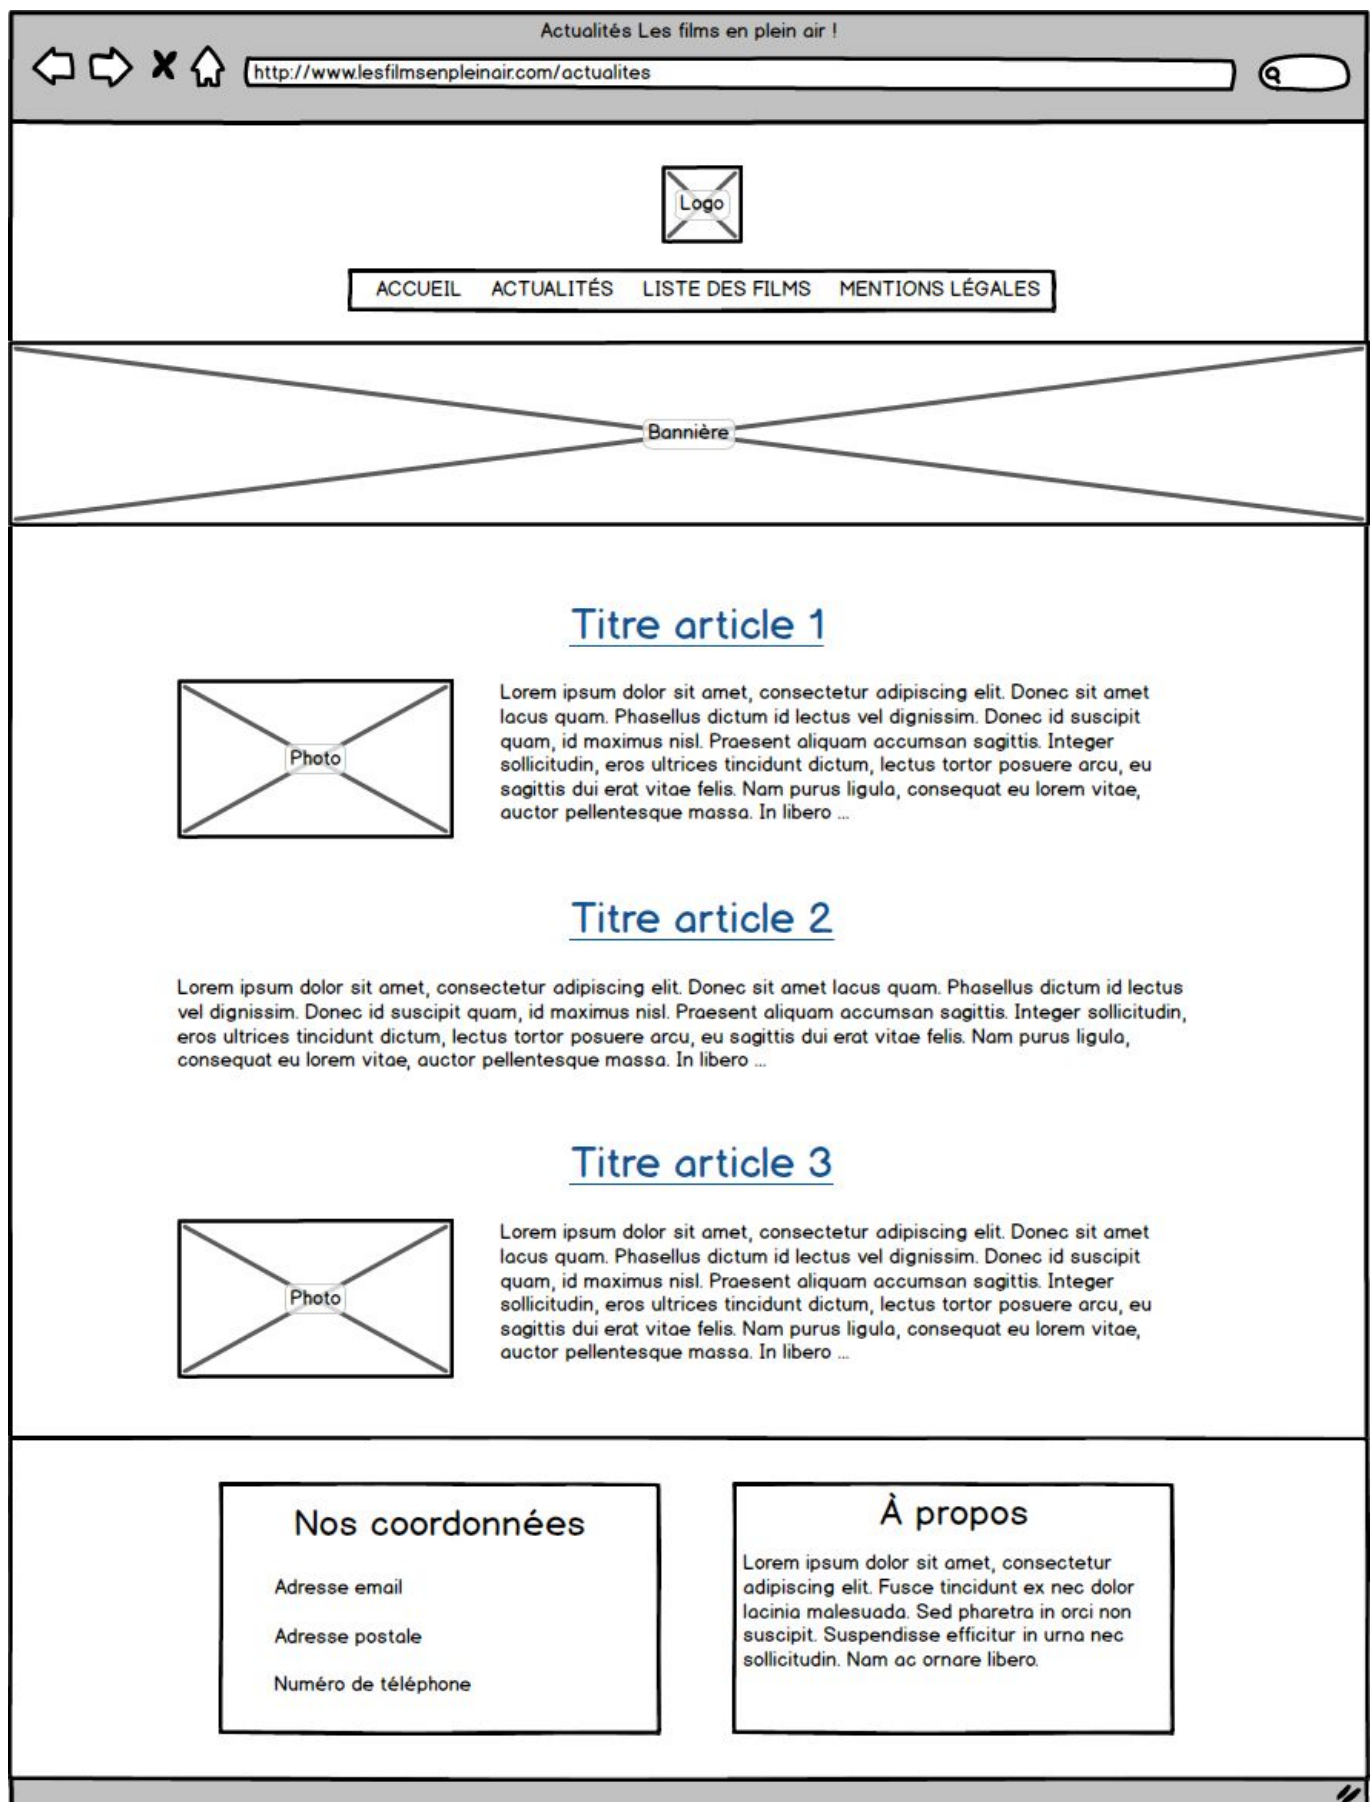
Actualités Les films en plein air !

http://www.lesfilmsenpleinair.com/actualites

Logo

ACCUEIL ACTUALITÉS LISTE DES FILMS MENTIONS LÉGALES

Bannière

Titre article 1

Photo

Lorem ipsum dolor sit amet, consectetur adipiscing elit. Donec sit amet lacus quam. Phasellus dictum id lectus vel dignissim. Donec id suscipit quam, id maximus nisl. Praesent aliquam accumsan sagittis. Integer sollicitudin, eros ultrices tincidunt dictum, lectus tortor posuere arcu, eu sagittis dui erat vitae felis. Nam purus ligula, consequat eu lorem vitae, auctor pellentesque massa. In libero ...

Titre article 2

Lorem ipsum dolor sit amet, consectetur adipiscing elit. Donec sit amet lacus quam. Phasellus dictum id lectus vel dignissim. Donec id suscipit quam, id maximus nisl. Praesent aliquam accumsan sagittis. Integer sollicitudin, eros ultrices tincidunt dictum, lectus tortor posuere arcu, eu sagittis dui erat vitae felis. Nam purus ligula, consequat eu lorem vitae, auctor pellentesque massa. In libero ...

Titre article 3

Photo

Lorem ipsum dolor sit amet, consectetur adipiscing elit. Donec sit amet lacus quam. Phasellus dictum id lectus vel dignissim. Donec id suscipit quam, id maximus nisl. Praesent aliquam accumsan sagittis. Integer sollicitudin, eros ultrices tincidunt dictum, lectus tortor posuere arcu, eu sagittis dui erat vitae felis. Nam purus ligula, consequat eu lorem vitae, auctor pellentesque massa. In libero ...

Nos coordonnées

Adresse email

Adresse postale

Numéro de téléphone

À propos

Lorem ipsum dolor sit amet, consectetur adipiscing elit. Fusce tincidunt ex nec dolor lacinia malesuada. Sed pharetra in orci non suscipit. Suspendisse efficitur in urna nec sollicitudin. Nam ac ornare libero.